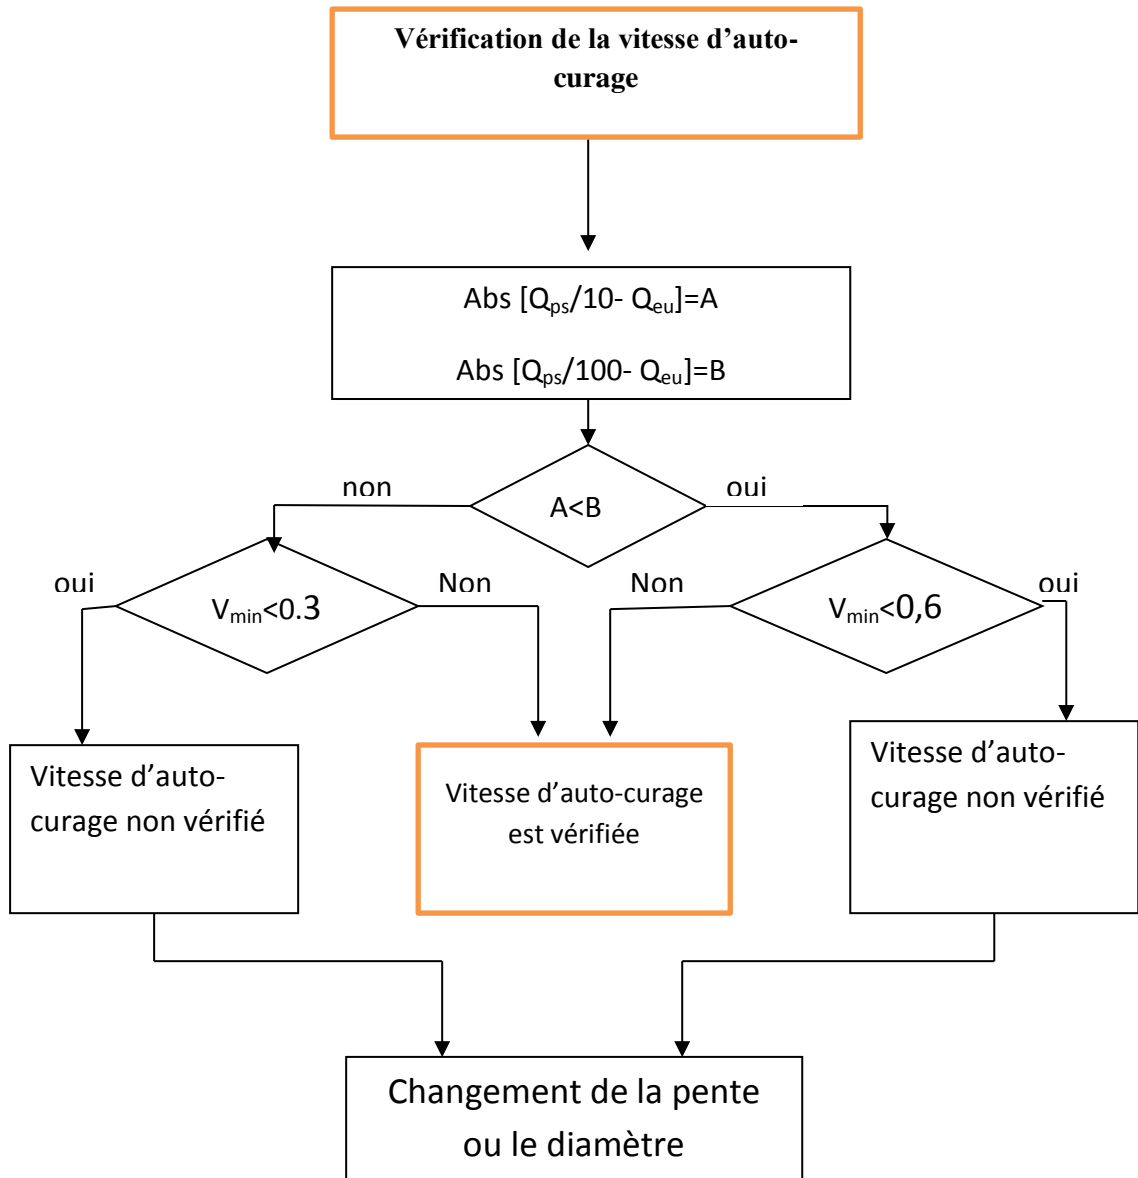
Vérification de la vitesse d'auto-curage

Abs [$Q_{ps}$/10- $Q_{eu}$]=A

Abs [$Q_{ps}$/100- $Q_{eu}$]=B

non

A<B

oui

oui

$V_{min}$<0.3

Non

Non

$V_{min}$<0,6

oui

Vitesse d'auto-curage non vérifié

Vitesse d'auto-curage est vérifiée

Vitesse d'auto-curage non vérifié

Changement de la pente ou le diamètre